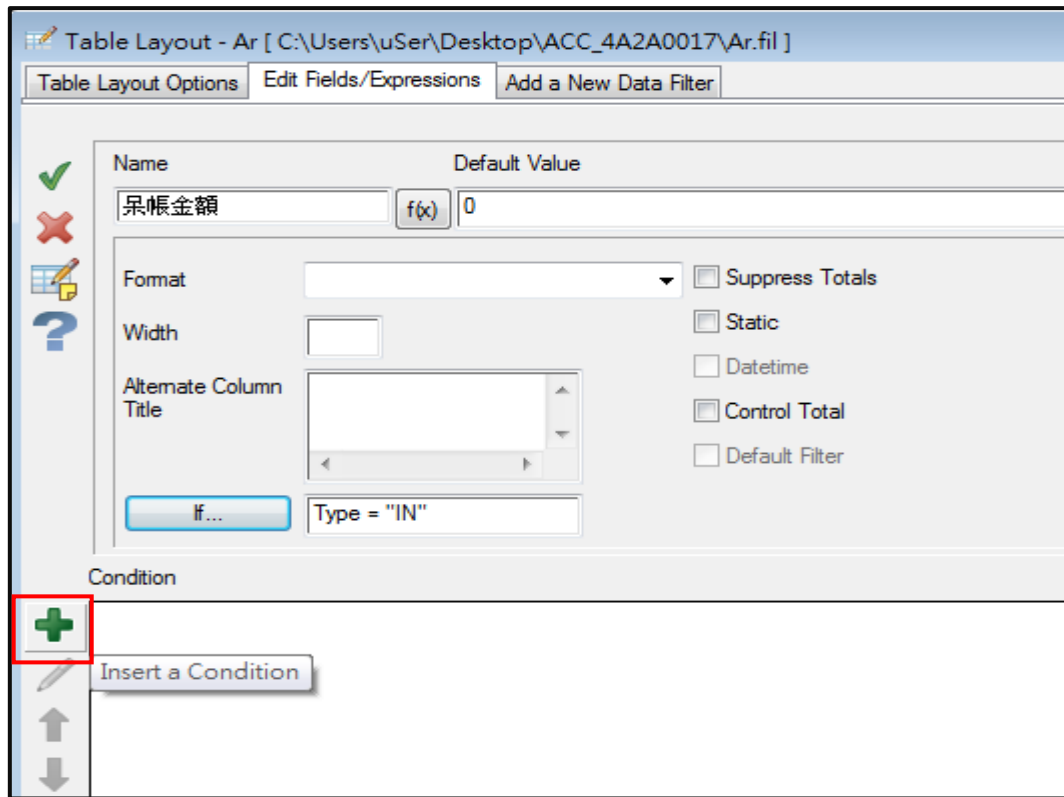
Table Layout - Ar [ C:\Users\uSer\Desktop\ACC_4A2A0017\Ar.fil ]

Table Layout Options | Edit Fields/Expressions | Add a New Data Filter

Name

Default Value

呆帳金額

f(x)

0

Format

Suppress Totals

Width

Static

Alternate Column Title

Datetime

Control Total

Default Filter

If...

Type = "IN"

Condition

Insert a Condition